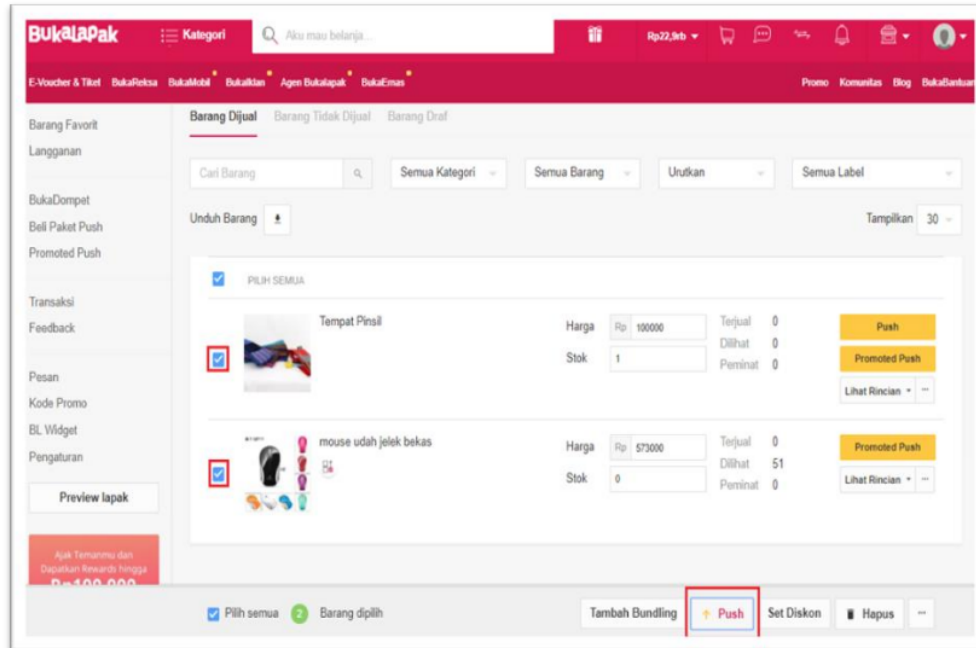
BukaLapak Kategori Aku mau belanja... Rp22,9rb

E-Voucher & Tiket BukaReksa BukaMobil BukaIklan Agen Bukalapak BukaEmas Promo Komunitas Blog BukaBantuan

Barang Favorit
Langganan

BukaDompet
Beli Paket Push
Promoted Push

Transaksi
Feedback

Pesan
Kode Promo
BL Widget
Pengaturan

Preview lapak

Ajak Temanmu dan Dapatkan Rewards hingga
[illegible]

Barang Dijual Barang Tidak Dijual Barang Draf

Cari Barang Semua Kategori Semua Barang Urutkan Semua Label

Unduh Barang Tampilkan 30

PILIH SEMUA

Tempat Pinsil
Harga Rp 100000
Stok 1
Terjual 0
Dilihat 0
Peminat 0
Push
Promoted Push
Lihat Rincian

mouse udah jelek bekas
Harga Rp 573000
Stok 0
Terjual 0
Dilihat 51
Peminat 0
Promoted Push
Lihat Rincian

Pilih semua 2 Barang dipilih Tambah Bundling Push Set Diskon Hapus